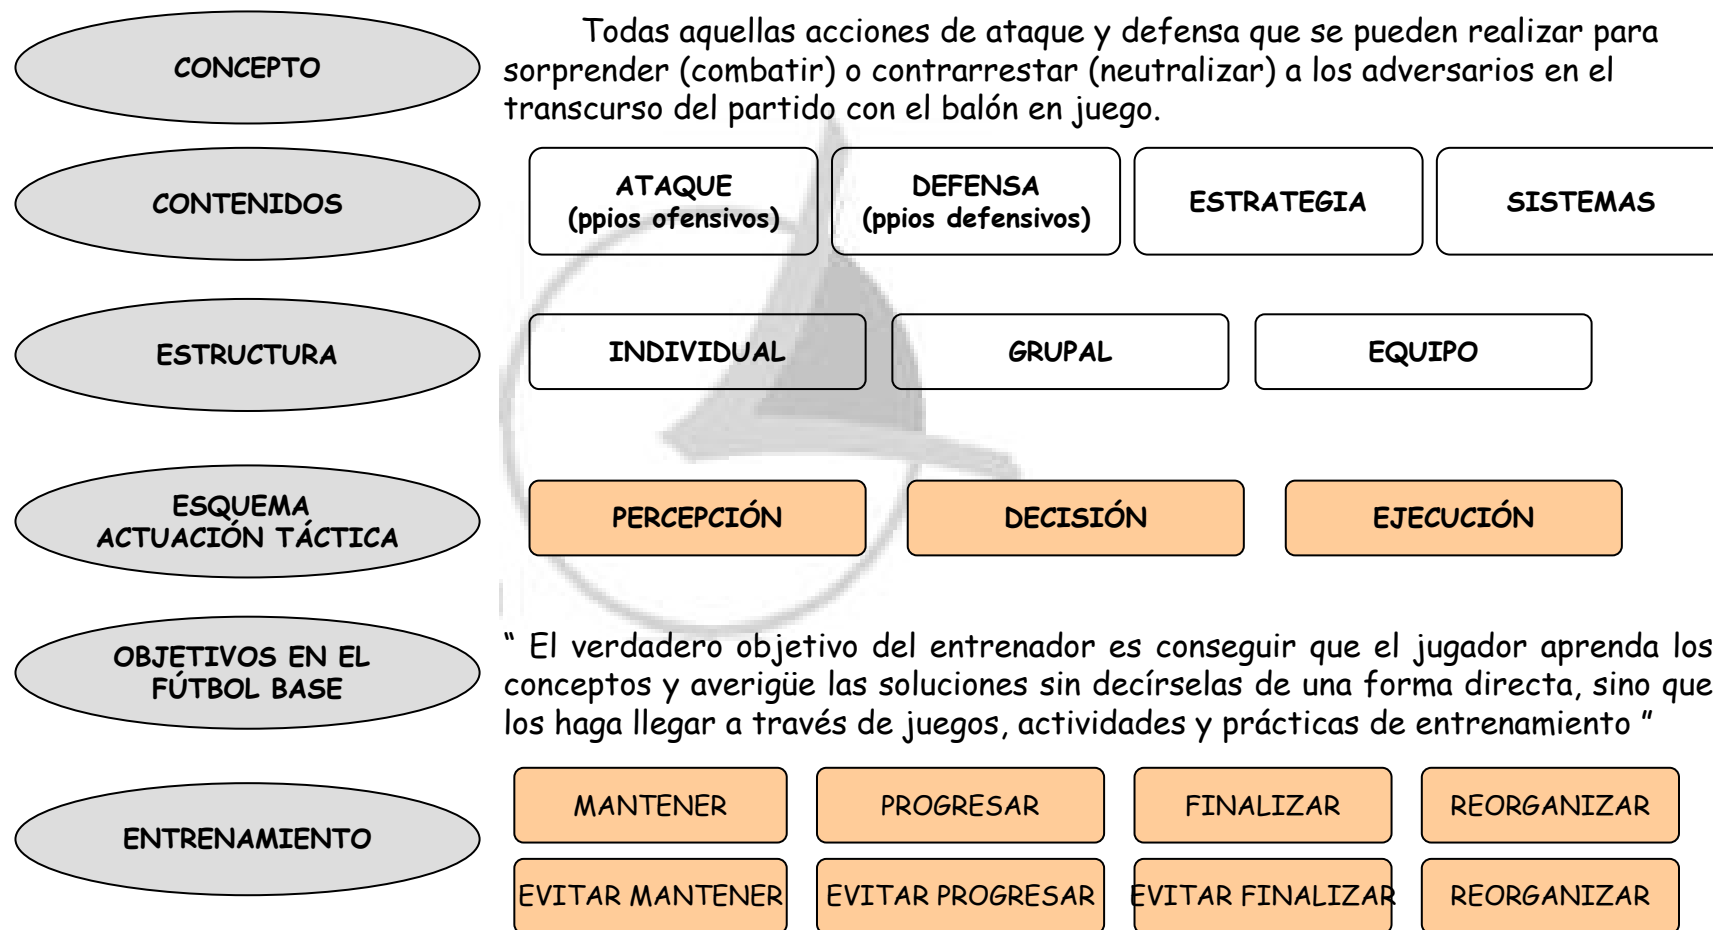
CONCEPTO

Todas aquellas acciones de ataque y defensa que se pueden realizar para sorprender (combatir) o contrarrestar (neutralizar) a los adversarios en el transcurso del partido con el balón en juego.

CONTENIDOS

ATAQUE (ppios ofensivos)

DEFENSA (ppios defensivos)

ESTRATEGIA

SISTEMAS

ESTRUCTURA

INDIVIDUAL

GRUPAL

EQUIPO

ESQUEMA ACTUACIÓN TÁCTICA

PERCEPCIÓN

DECISIÓN

EJECUCIÓN

OBJETIVOS EN EL FÚTBOL BASE

" El verdadero objetivo del entrenador es conseguir que el jugador aprenda los conceptos y averigüe las soluciones sin decírselas de una forma directa, sino que los haga llegar a través de juegos, actividades y prácticas de entrenamiento "

ENTRENAMIENTO

MANTENER

PROGRESAR

FINALIZAR

REORGANIZAR

EVITAR MANTENER

EVITAR PROGRESAR

EVITAR FINALIZAR

REORGANIZAR